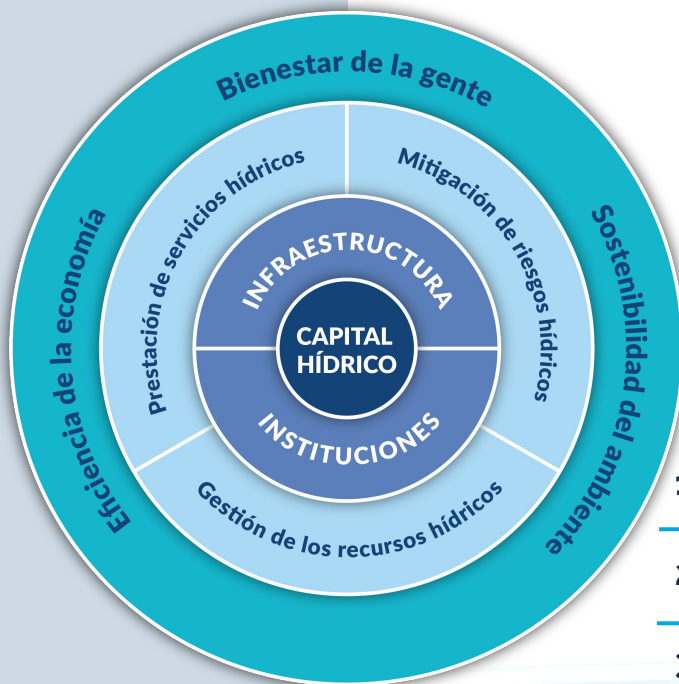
Bienestar de la gente

Eficiencia de la economía

Sostenibilidad del ambiente

Prestación de servicios hídricos

Mitigación de riesgos hídricos

Gestión de los recursos hídricos

INFRAESTRUCTURA

INSTITUCIONES

CAPITAL HÍDRICO